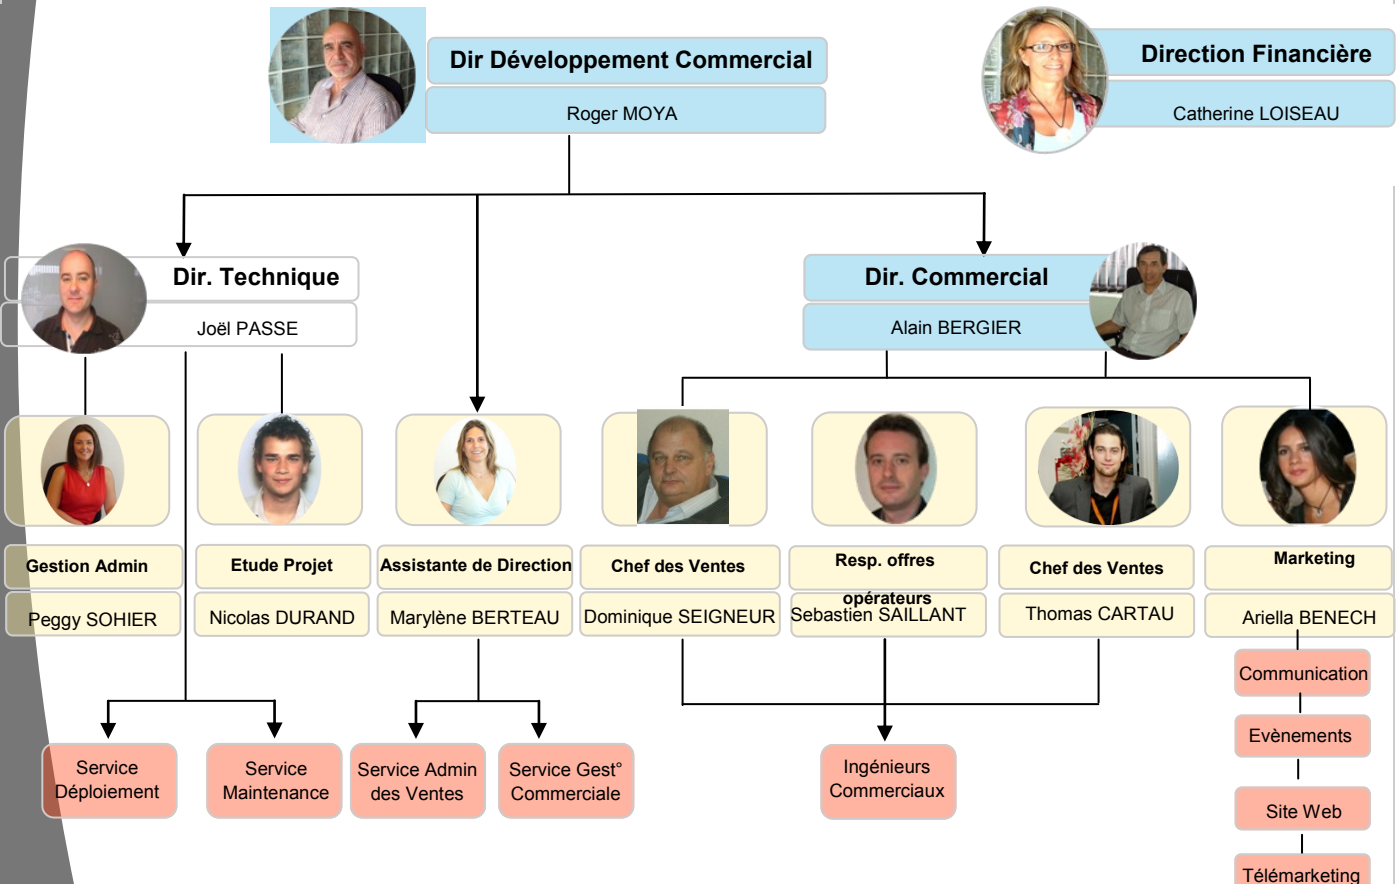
Dir Développement Commercial

Roger MOYA

Direction Financière

Catherine LOISEAU

Dir. Technique

Joël PASSE

Dir. Commercial

Alain BERGIER

Gestion Admin

Peggy SOHIER

Etude Projet

Nicolas DURAND

Assistante de Direction

Marylène BERTEAU

Chef des Ventes

Dominique SEIGNEUR

Resp. offres opérateurs

Sebastien SAILLANT

Chef des Ventes

Thomas CARTAU

Marketing

Ariella BENECH

Communication

Evènements

Site Web

Télémarketing

Service Déploiement

Service Maintenance

Service Admin des Ventes

Service Gest° Commerciale

Ingénieurs Commerciaux